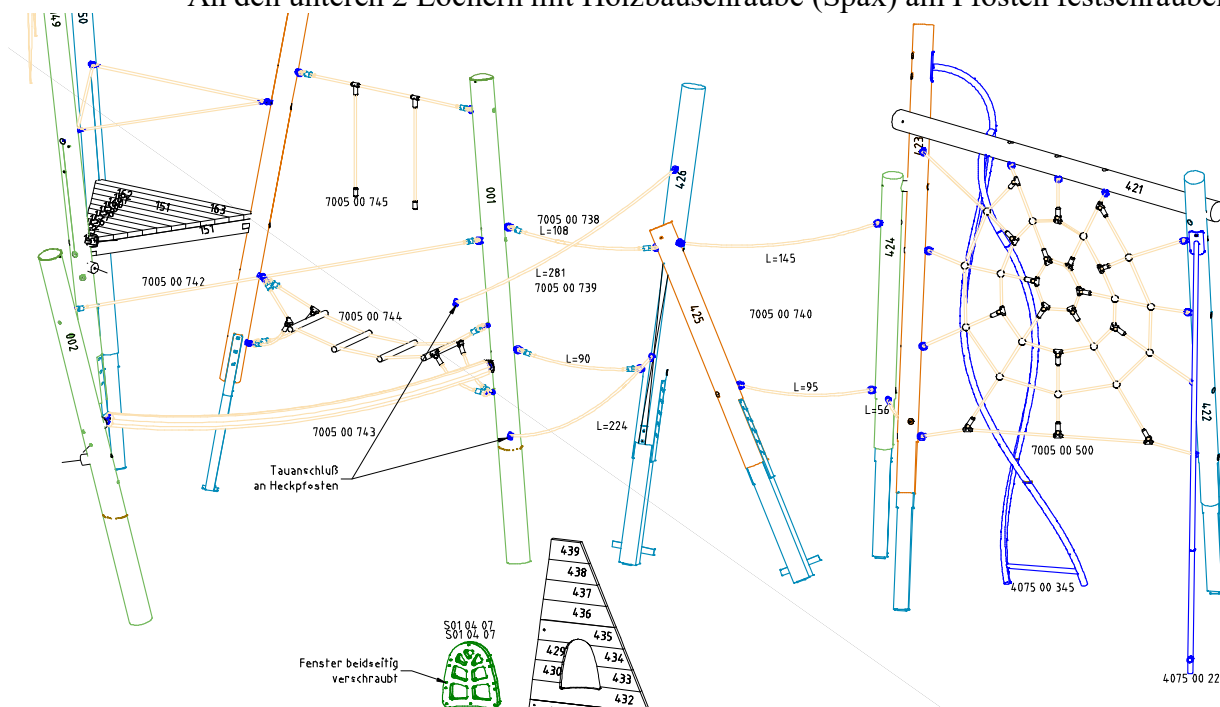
An den unteren 2 Löchern mit Holzbauschraube (Spax) am Pfosten festschrauben

49
50
162
151
163
151
7005 00 745
100
426
7005 00 738
L=108
423
421
424
7005 00 742
L=281
7005 00 739
L=145
002
7005 00 744
425
7005 00 740
L=90
L=95
L=56
422
7005 00 743
L=224
7005 00 500
Tauanschluß an Heckpfosten
439
438
437
436
435
434
433
432
429
430
S01 04 07
S01 04 07
Fenster beidseitig verschraubt
4075 00 345
4075 00 22